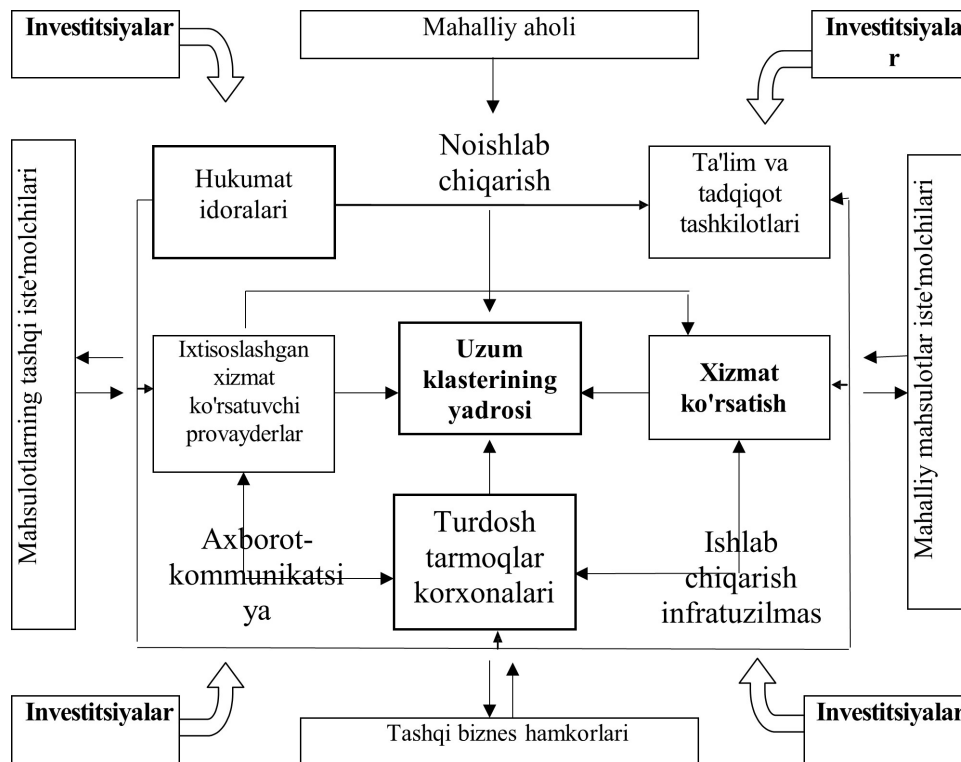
Investitsiyalar

Mahalliy aholi

Investitsiyalar

Mahsulotlarning tashqi iste'molchilari

Hukumat idoralari

Noishlab chiqarish

Ta'lim va tadqiqot tashkilotlari

Mahalliy mahsulotlar iste'molchilari

Ixtisoslashgan xizmat ko'rsatuvchi provayderlar

Uzum klasterining yadrosi

Xizmat ko'rsatish

Axborot-kommunikatsiya

Turdosh tarmoqlar korxonalari

Ishlab chiqarish infratuzilmas

Investitsiyalar

Tashqi biznes hamkorlari

Investitsiyalar